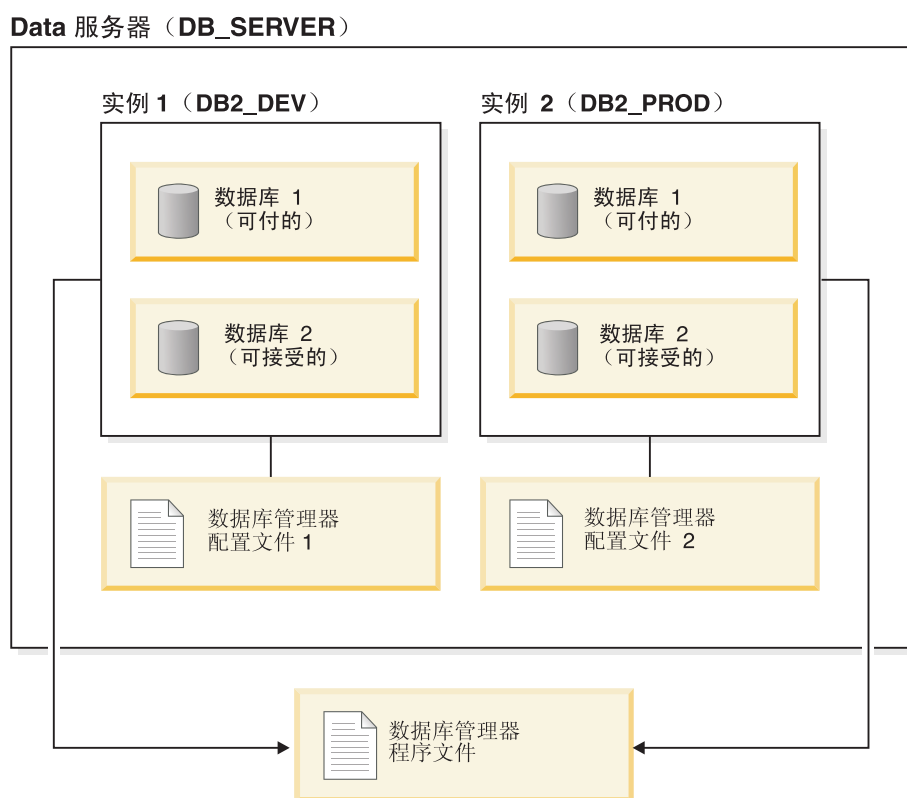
Data 服务器（DB_SERVER）

实例 1（DB2_DEV）

数据库 1
（可付的）

数据库 2
（可接受的）

实例 2（DB2_PROD）

数据库 1
（可付的）

数据库 2
（可接受的）

数据库管理器
配置文件 1

数据库管理器
配置文件 2

数据库管理器
程序文件